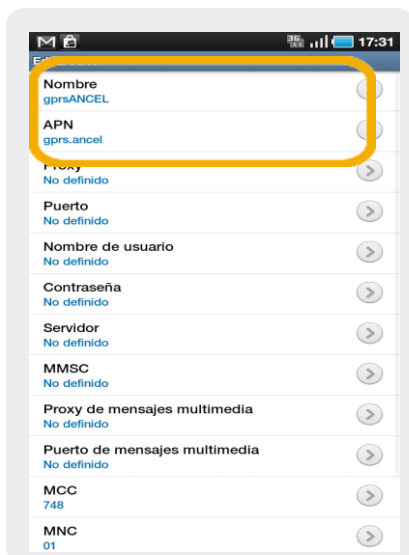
3G 17:31

Edi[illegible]

Nombre
gprsANCEL

APN
gprs.ancel

Proxy
No definido

Puerto
No definido

Nombre de usuario
No definido

Contraseña
No definido

Servidor
No definido

MMSC
No definido

Proxy de mensajes multimedia
No definido

Puerto de mensajes multimedia
No definido

MCC
748

MNC
01